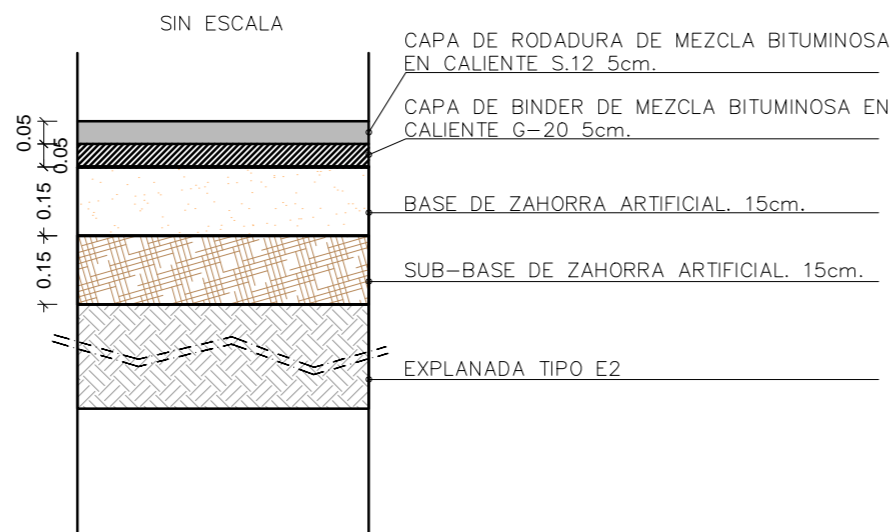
SIN ESCALA

0.05
0.05
0.15
0.15

CAPA DE RODADURA DE MEZCLA BITUMINOSA EN CALIENTE S.12 5cm.

CAPA DE BINDER DE MEZCLA BITUMINOSA EN CALIENTE G-20 5cm.

BASE DE ZAHORRA ARTIFICIAL. 15cm.

SUB-BASE DE ZAHORRA ARTIFICIAL. 15cm.

EXPLANADA TIPO E2